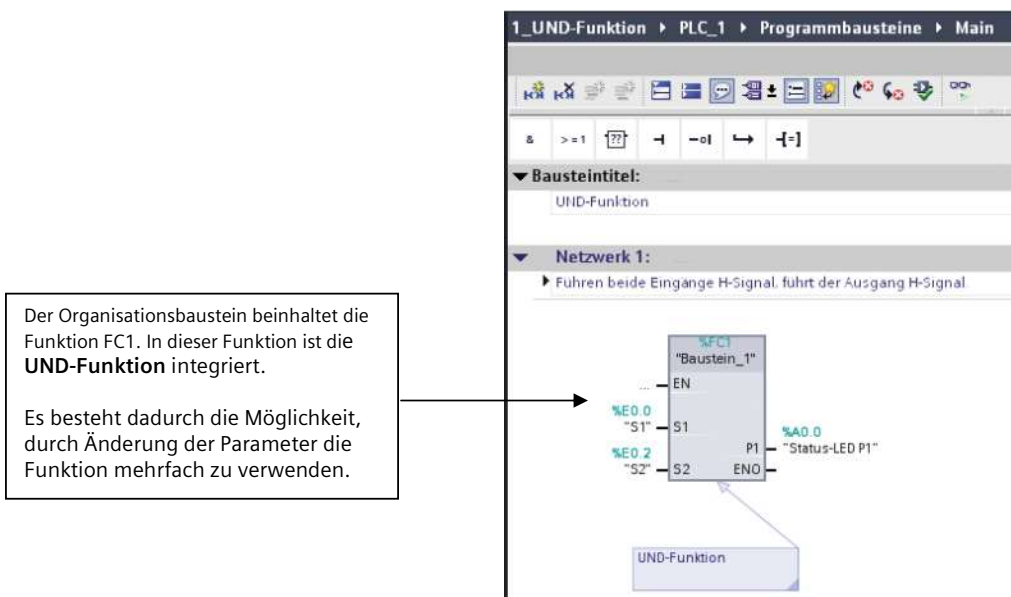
Der Organisationsbaustein beinhaltet die Funktion FC1. In dieser Funktion ist die **UND-Funktion** integriert.

Es besteht dadurch die Möglichkeit, durch Änderung der Parameter die Funktion mehrfach zu verwenden.

1_UND-Funktion ▸ PLC_1 ▸ Programmbausteine ▸ Main

& >=1 [??] ⊣ ⊸| ↦ ⊣[=]

▼ Bausteintitel:
UND-Funktion

▼ Netzwerk 1:
▸ Fuhren beide Eingange H-Signal, führt der Ausgang H-Signal

%FC1
"Baustein_1"
... EN
%E0.0
"S1" S1
%E0.2
"S2" S2
P1 %A0.0 "Status-LED P1"
ENO

UND-Funktion